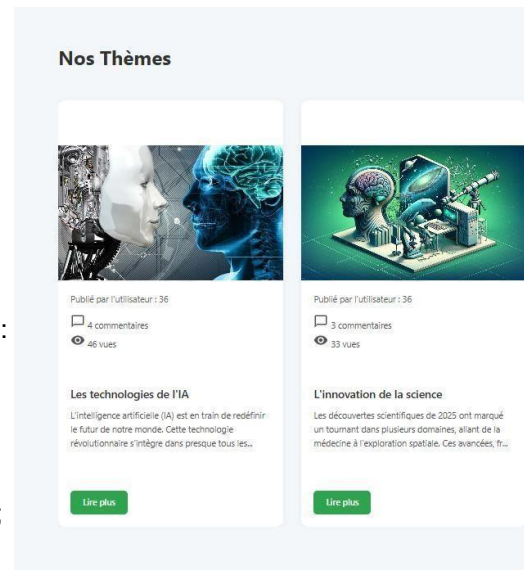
Nos Thèmes

Publié par l'utilisateur : 36

4 commentaires

46 vues

Les technologies de l'IA

L'intelligence artificielle (IA) est en train de redéfinir le futur de notre monde. Cette technologie révolutionnaire s'intègre dans presque tous les...

Lire plus

Publié par l'utilisateur : 36

3 commentaires

33 vues

L'innovation de la science

Les découvertes scientifiques de 2025 ont marqué un tournant dans plusieurs domaines, allant de la médecine à l'exploration spatiale. Ces avancées, fr...

Lire plus